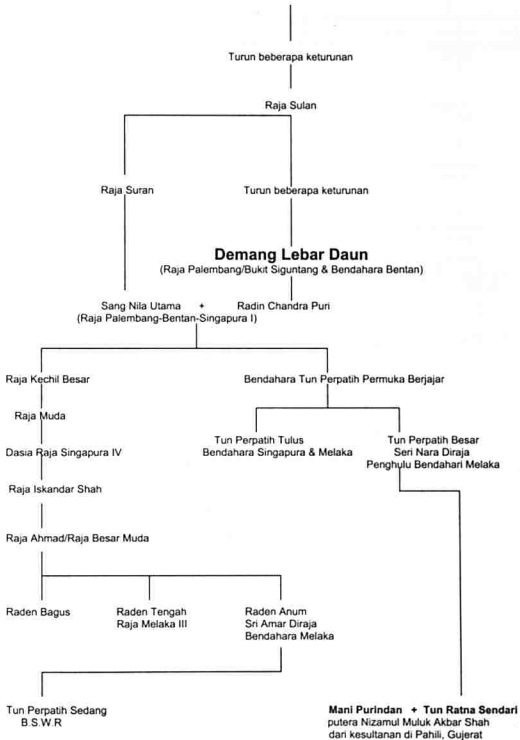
Turun beberapa keturunan

Raja Sulan

Raja Suran

Turun beberapa keturunan

Demang Lebar Daun
(Raja Palembang/Bukit Siguntang & Bendahara Bentan)

Sang Nila Utama + Radin Chandra Puri
(Raja Palembang-Bentan-Singapura I)

Raja Kechil Besar

Raja Muda

Dasia Raja Singapura IV

Raja Iskandar Shah

Raja Ahmad/Raja Besar Muda

Raden Bagus

Raden Tengah
Raja Melaka III

Raden Anum
Sri Amar Diraja
Bendahara Melaka

Tun Perpatih Sedang
B.S.W.R

Bendahara Tun Perpatih Permuka Berjajar

Tun Perpatih Tulus
Bendahara Singapura & Melaka

Tun Perpatih Besar
Seri Nara Diraja
Penghulu Bendahari Melaka

Mani Purindan + Tun Ratna Sendari
putera Nizamul Muluk Akbar Shah
dari kesultanan di Pahili, Gujerat